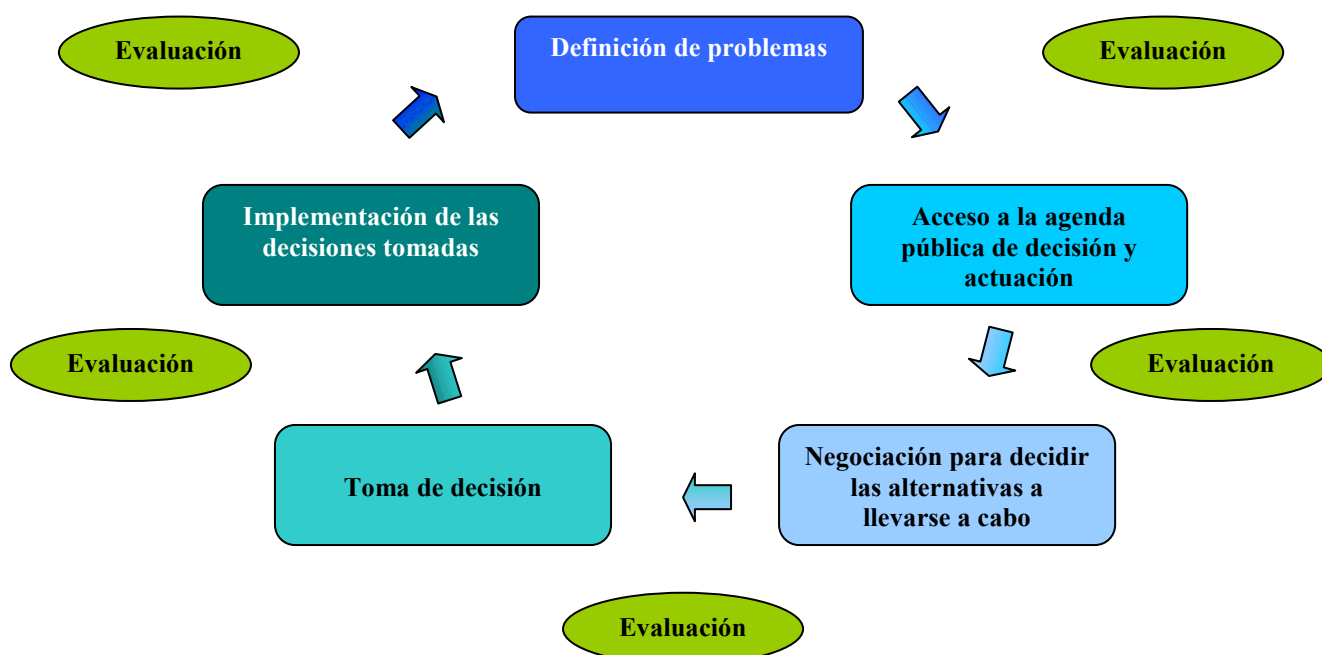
Evaluación

Definición de problemas

Evaluación

Implementación de las decisiones tomadas

Acceso a la agenda pública de decisión y actuación

Evaluación

Evaluación

Toma de decisión

Negociación para decidir las alternativas a llevarse a cabo

Evaluación